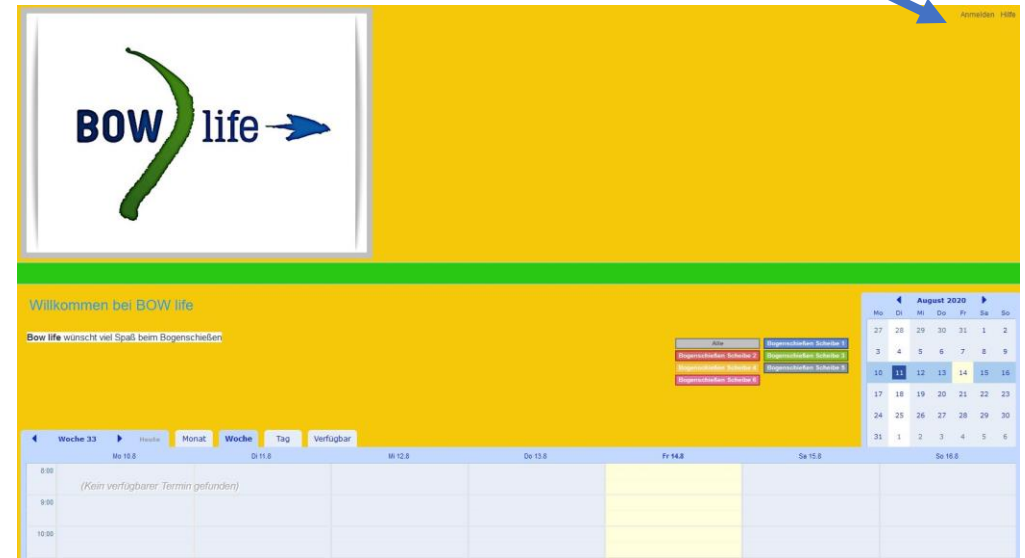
Anmelden Hilfe

BOW life

Willkommen bei BOW life

Bow life wünscht viel Spaß beim Bogenschießen

Alle
Bogenschießen Scheibe 1
Bogenschießen Scheibe 2
Bogenschießen Scheibe 3
Bogenschießen Scheibe 4
Bogenschießen Scheibe 5
Bogenschießen Scheibe 6

August 2020

| Mo | Di | Mi | Do | Fr | Sa | So |
|---|---|---|---|---|---|---|
| 27 | 28 | 29 | 30 | 31 | 1 | 2 |
| 3 | 4 | 5 | 6 | 7 | 8 | 9 |
| 10 | 11 | 12 | 13 | 14 | 15 | 16 |
| 17 | 18 | 19 | 20 | 21 | 22 | 23 |
| 24 | 25 | 26 | 27 | 28 | 29 | 30 |
| 31 | 1 | 2 | 3 | 4 | 5 | 6 |

Woche 33 Heute Monat Woche Tag Verfügbar

| | Mo 10.8 | Di 11.8 | Mi 12.8 | Do 13.8 | Fr 14.8 | Sa 15.8 | So 16.8 |
|---|---|---|---|---|---|---|---|
| 8:00 | (Kein verfügbarer Termin gefunden) | | | | | | |
| 9:00 | | | | | | | |
| 10:00 | | | | | | | |